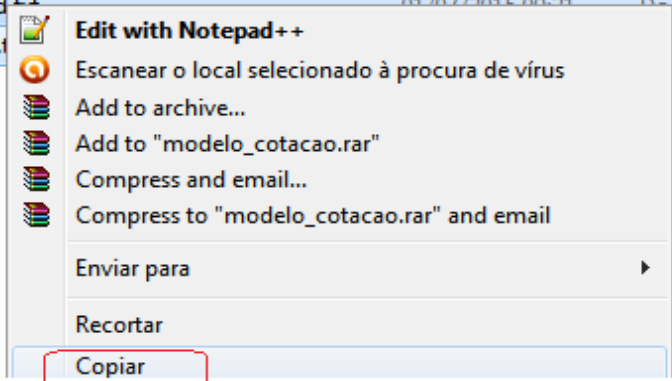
Edit with Notepad++
Escanear o local selecionado à procura de vírus
Add to archive...
Add to "modelo_cotacao.rar"
Compress and email...
Compress to "modelo_cotacao.rar" and email
Enviar para
Recortar
Copiar